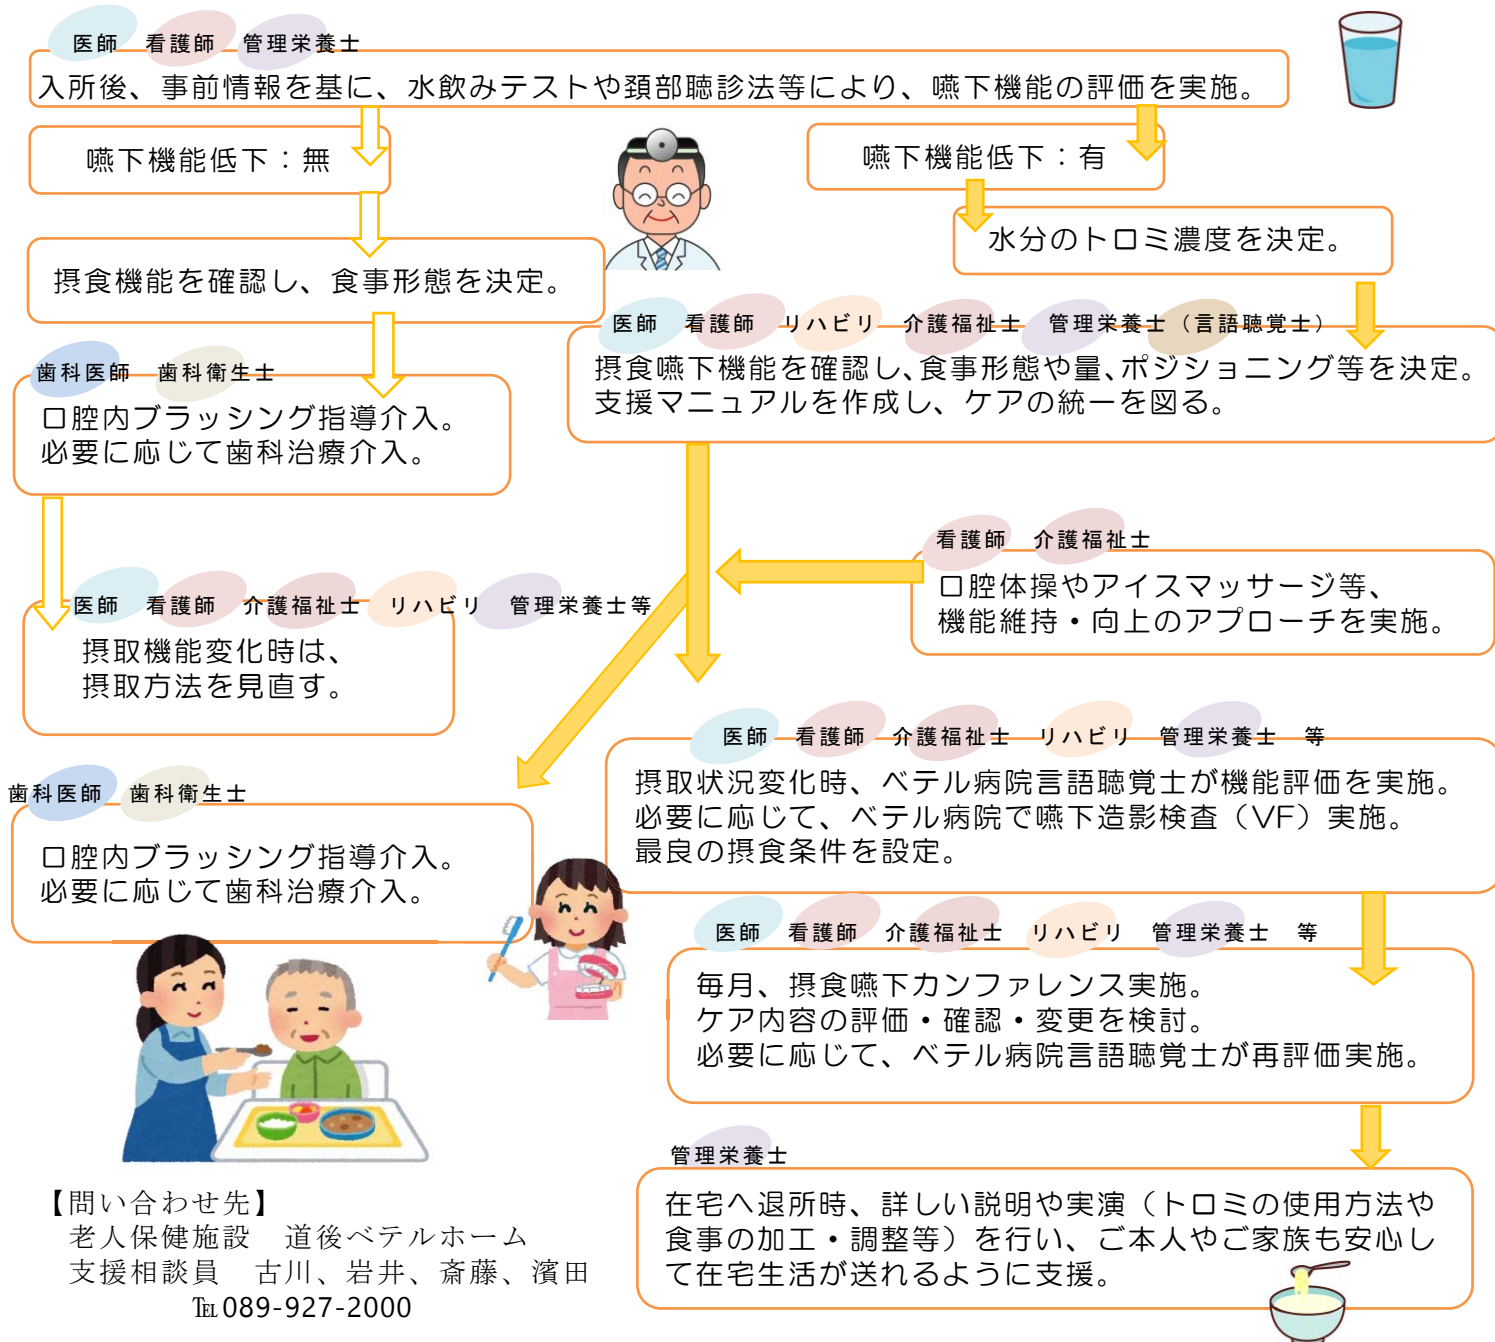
医師　看護師　管理栄養士
入所後、事前情報を基に、水飲みテストや頚部聴診法等により、嚥下機能の評価を実施。

嚥下機能低下：無

嚥下機能低下：有

水分のトロミ濃度を決定。

摂食機能を確認し、食事形態を決定。

医師　看護師　リハビリ　介護福祉士　管理栄養士（言語聴覚士）
摂食嚥下機能を確認し、食事形態や量、ポジショニング等を決定。
支援マニュアルを作成し、ケアの統一を図る。

歯科医師　歯科衛生士
口腔内ブラッシング指導介入。
必要に応じて歯科治療介入。

看護師　介護福祉士
口腔体操やアイスマッサージ等、
機能維持・向上のアプローチを実施。

医師　看護師　介護福祉士　リハビリ　管理栄養士等
摂取機能変化時は、
摂取方法を見直す。

医師　看護師　介護福祉士　リハビリ　管理栄養士　等
摂取状況変化時、ベテル病院言語聴覚士が機能評価を実施。
必要に応じて、ベテル病院で嚥下造影検査（VF）実施。
最良の摂食条件を設定。

歯科医師　歯科衛生士
口腔内ブラッシング指導介入。
必要に応じて歯科治療介入。

医師　看護師　介護福祉士　リハビリ　管理栄養士　等
毎月、摂食嚥下カンファレンス実施。
ケア内容の評価・確認・変更を検討。
必要に応じて、ベテル病院言語聴覚士が再評価実施。

管理栄養士
在宅へ退所時、詳しい説明や実演（トロミの使用方法や食事の加工・調整等）を行い、ご本人やご家族も安心して在宅生活が送れるように支援。

【問い合わせ先】
老人保健施設　道後ベテルホーム
支援相談員　古川、岩井、斎藤、濱田
TEL 089-927-2000